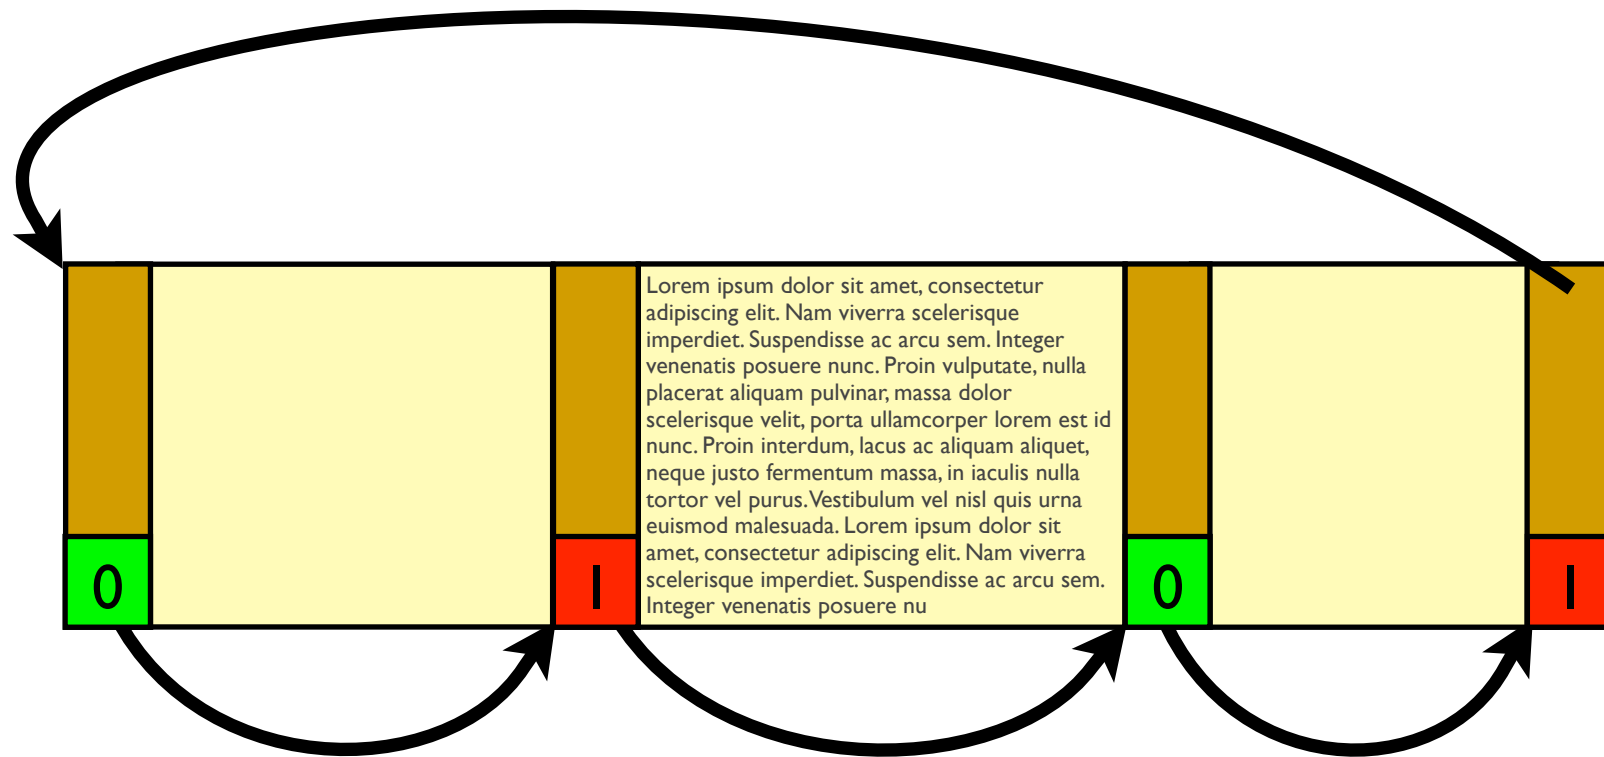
0

1

Lorem ipsum dolor sit amet, consectetur adipiscing elit. Nam viverra scelerisque imperdiet. Suspendisse ac arcu sem. Integer venenatis posuere nunc. Proin vulputate, nulla placerat aliquam pulvinar, massa dolor scelerisque velit, porta ullamcorper lorem est id nunc. Proin interdum, lacus ac aliquam aliquet, neque justo fermentum massa, in iaculis nulla tortor vel purus. Vestibulum vel nisl quis urna euismod malesuada. Lorem ipsum dolor sit amet, consectetur adipiscing elit. Nam viverra scelerisque imperdiet. Suspendisse ac arcu sem. Integer venenatis posuere nu

0

1